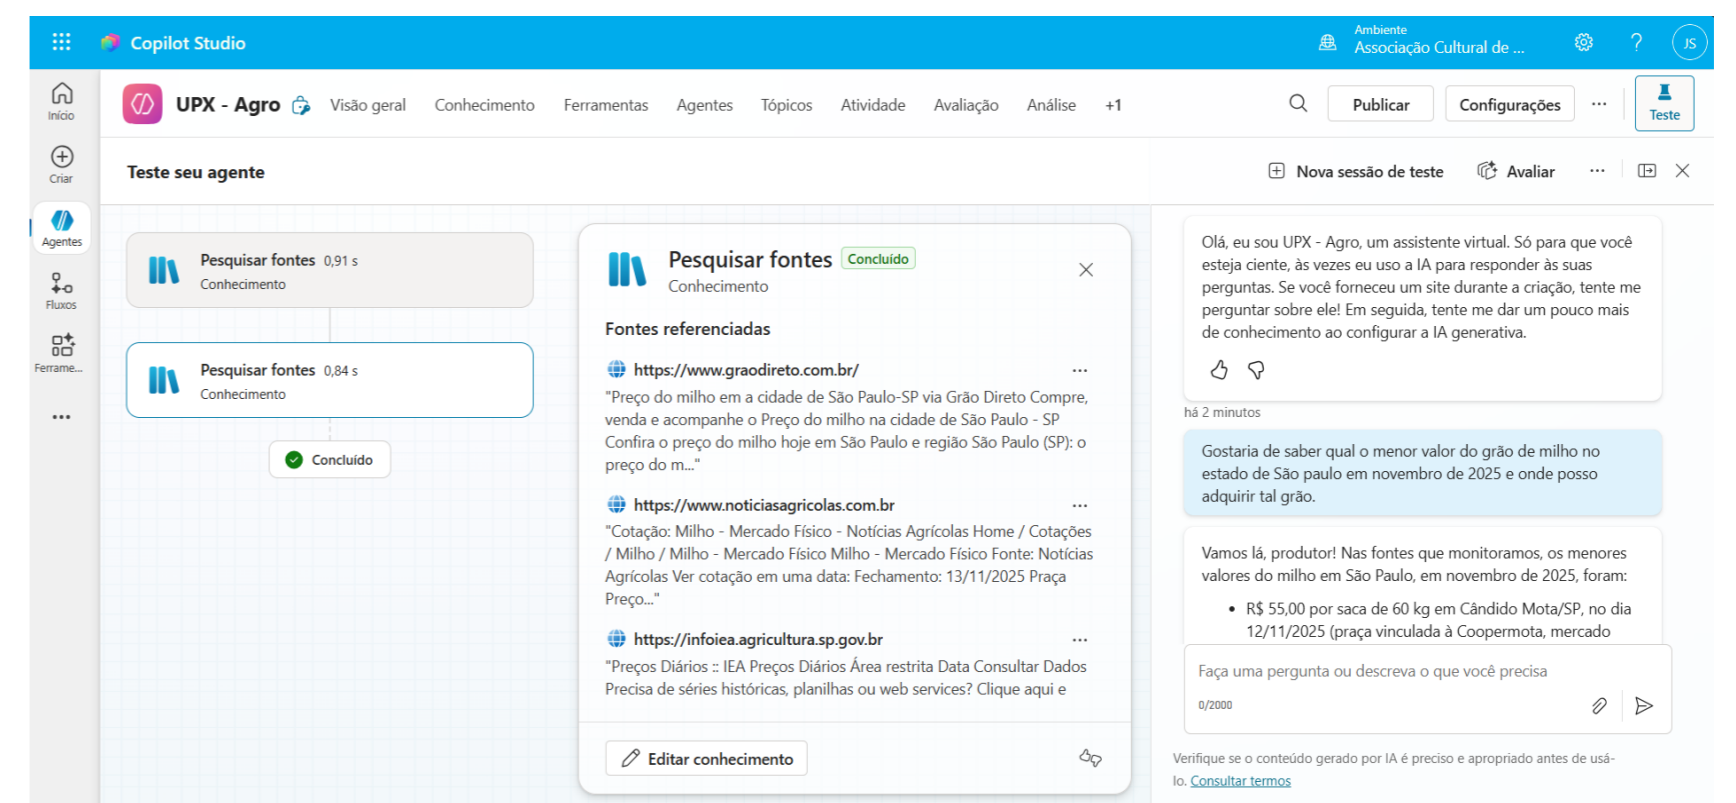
Copilot Studio

Ambiente
Associação Cultural de ...

JS

Início
Criar
Agentes
Fluxos
Ferrame...
...

UPX - Agro
Visão geral
Conhecimento
Ferramentas
Agentes
Tópicos
Atividade
Avaliação
Análise
+1
Publicar
Configurações
...
Teste

Teste seu agente
Nova sessão de teste
Avaliar
...

Pesquisar fontes 0,91 s
Conhecimento

Pesquisar fontes 0,84 s
Conhecimento

Concluído

Pesquisar fontes Concluído
Conhecimento

Fontes referenciadas

https://www.graodireto.com.br/
"Preço do milho em a cidade de São Paulo-SP via Grão Direto Compre, venda e acompanhe o Preço do milho na cidade de São Paulo - SP Confira o preço do milho hoje em São Paulo e região São Paulo (SP): o preço do m..."

https://www.noticiasagricolas.com.br
"Cotação: Milho - Mercado Físico - Notícias Agrícolas Home / Cotações / Milho / Milho - Mercado Físico Milho - Mercado Físico Fonte: Notícias Agrícolas Ver cotação em uma data: Fechamento: 13/11/2025 Praça Preço..."

https://infoiea.agricultura.sp.gov.br
"Preços Diários :: IEA Preços Diários Área restrita Data Consultar Dados Precisa de séries históricas, planilhas ou web services? Clique aqui e

Editar conhecimento

Olá, eu sou UPX - Agro, um assistente virtual. Só para que você esteja ciente, às vezes eu uso a IA para responder às suas perguntas. Se você forneceu um site durante a criação, tente me perguntar sobre ele! Em seguida, tente me dar um pouco mais de conhecimento ao configurar a IA generativa.

há 2 minutos

Gostaria de saber qual o menor valor do grão de milho no estado de São paulo em novembro de 2025 e onde posso adquirir tal grão.

Vamos lá, produtor! Nas fontes que monitoramos, os menores valores do milho em São Paulo, em novembro de 2025, foram:

• R$ 55,00 por saca de 60 kg em Cândido Mota/SP, no dia 12/11/2025 (praça vinculada à Coopermota, mercado

Faça uma pergunta ou descreva o que você precisa
0/2000

Verifique se o conteúdo gerado por IA é preciso e apropriado antes de usá-lo. Consultar termos